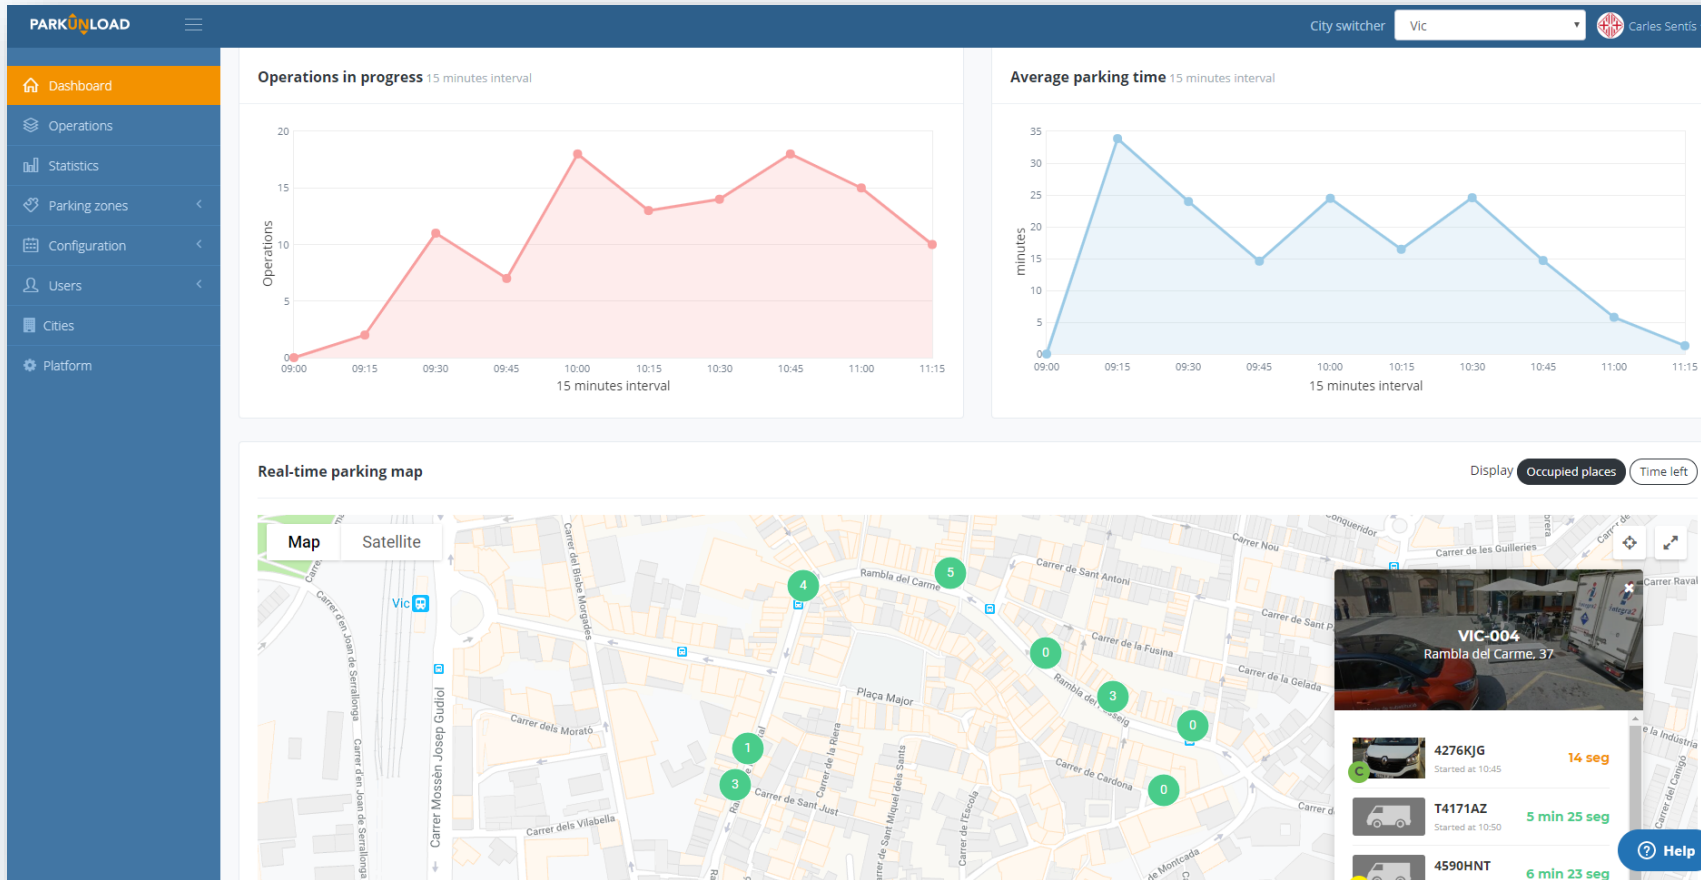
PARKUNLOAD

City switcher Vic

Carles Sentís

Dashboard
Operations
Statistics
Parking zones
Configuration
Users
Cities
Platform

Operations in progress 15 minutes interval

Operations
20
15
10
5
0
09:00 09:15 09:30 09:45 10:00 10:15 10:30 10:45 11:00 11:15
15 minutes interval

Average parking time 15 minutes interval

minutes
35
30
25
20
15
10
5
0
09:00 09:15 09:30 09:45 10:00 10:15 10:30 10:45 11:00 11:15
15 minutes interval

Real-time parking map

Display Occupied places Time left

Map Satellite

Vic

Carrer del Bisbe Morgades
Carrer d'en Joan de Serrallonga
Carrer Mossèn Josep Gudiol
Carrer dels Morató
Carrer dels Vilabella
Rambla del Carme
Plaça Major
Carrer de Sant Just
Carrer de la Riera
Carrer de Sant Miquel dels Sants
Carrer de l'Escola
Carrer de Sant Antoni
Carrer de la Fusina
Rambla del Passeig
Carrer de Cardona
Carrer de la Gelada
Carrer Nou
Carrer de les Guilleries
Carrer Raval
Carrer de Montcada

4 5 0 3 0 1 3 0

VIC-004
Rambla del Carme, 37

4276KJG
Started at 10:45
14 seg

T4171AZ
Started at 10:50
5 min 25 seg

4590HNT
6 min 23 seg

Help